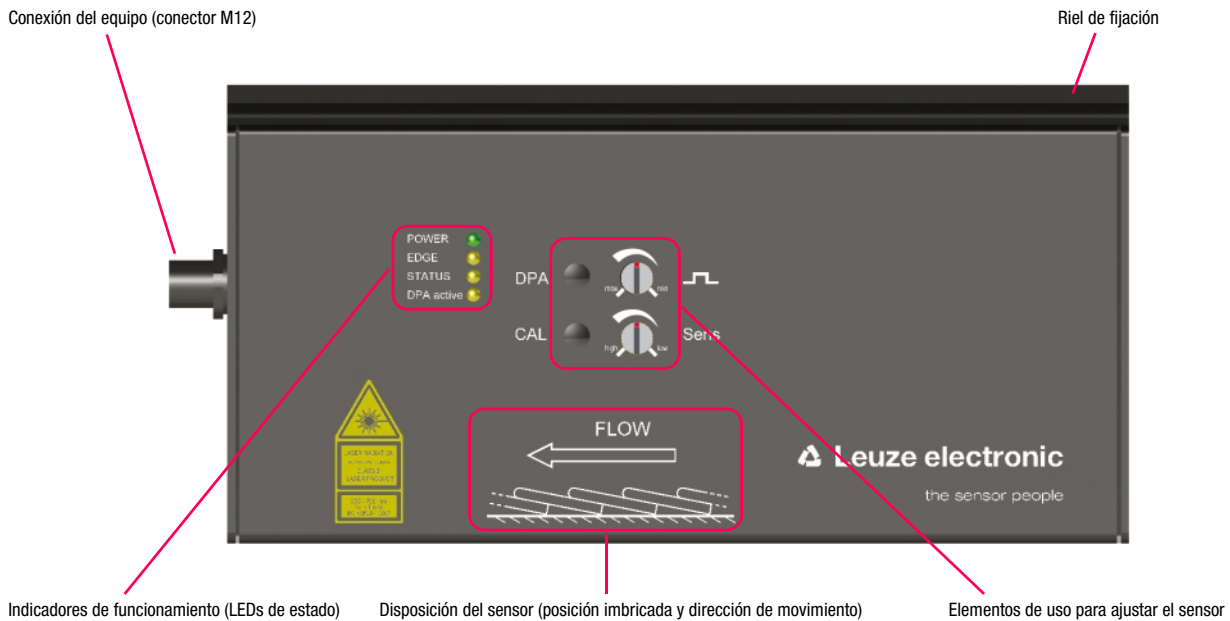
Conexión del equipo (conector M12)

Riel de fijación

POWER
EDGE
STATUS
DPA active

DPA

CAL

Sens

FLOW

Leuze electronic

the sensor people

LASER RADIATION
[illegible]
CLASS 2
LASER PRODUCT

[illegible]

Indicadores de funcionamiento (LEDs de estado)

Disposición del sensor (posición imbricada y dirección de movimiento)

Elementos de uso para ajustar el sensor